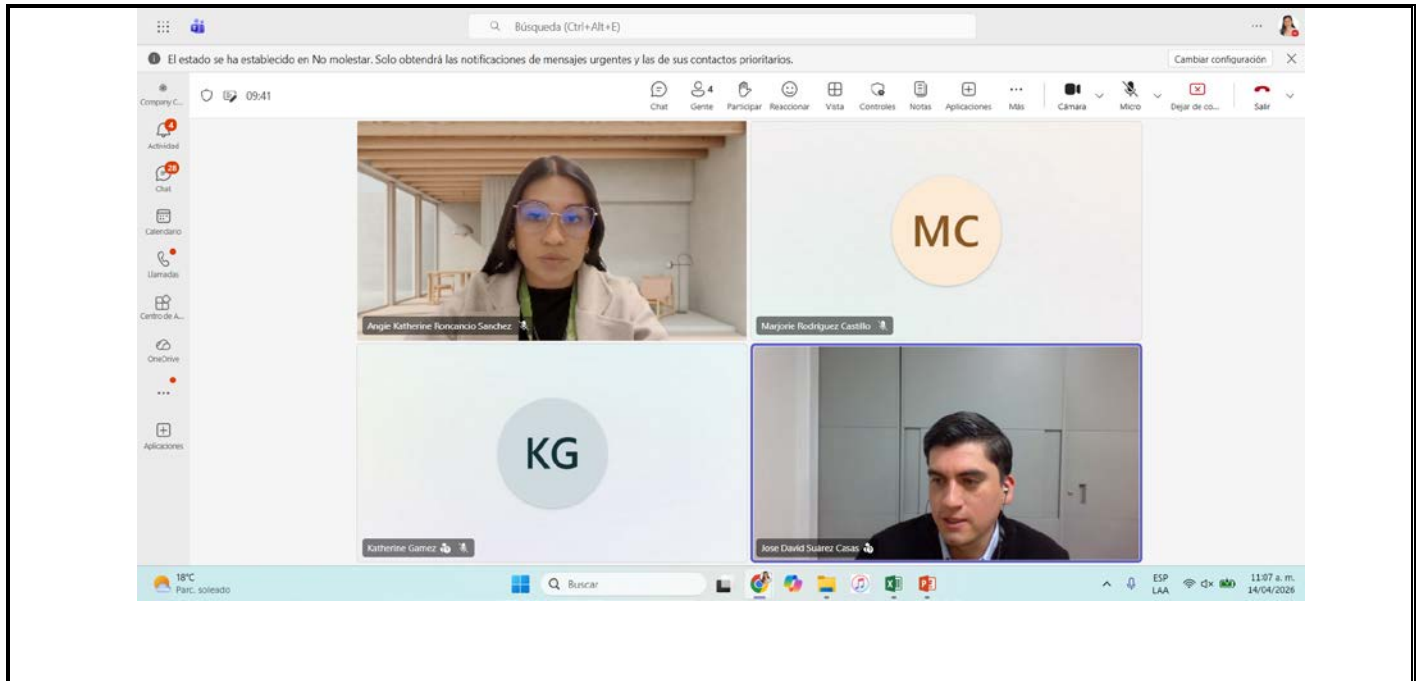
Búsqueda (Ctrl+Alt+E)

El estado se ha establecido en No molestar. Solo obtendrá las notificaciones de mensajes urgentes y las de sus contactos prioritarios.

Cambiar configuración

Company C...

09:41

Chat Gente 4 Participar Reaccionar Vista Controles Notas Aplicaciones Más Cámara Micro Dejar de co... Salir

4
Actividad
28
Chat
Calendario
Llamadas
Centro de A...
OneDrive
...
Aplicaciones

Angie Katherine Roncancio Sanchez

MC
Marjorie Rodriguez Castillo

KG
Katherine Gamez

Jose David Suarez Casas

18°C
Parc. soleado

Buscar

ESP
LAA

11:07 a. m.
14/04/2026